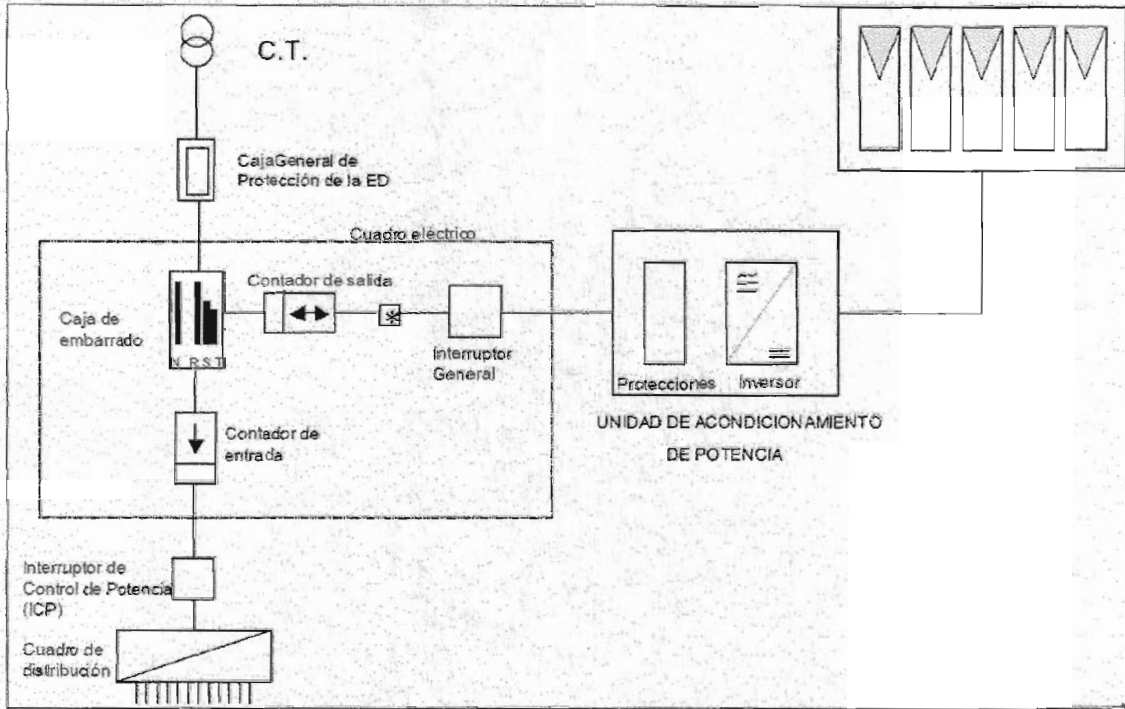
C.T.

CajaGeneral de Protección de la ED

Cuadro eléctrico

Contador de salida

Caja de embarrado

N R S T

Interruptor General

Protecciones

Inversor

UNIDAD DE ACONDICIONAMIENTO DE POTENCIA

Contador de entrada

Interruptor de Control de Potencia (ICP)

Cuadro de distribución